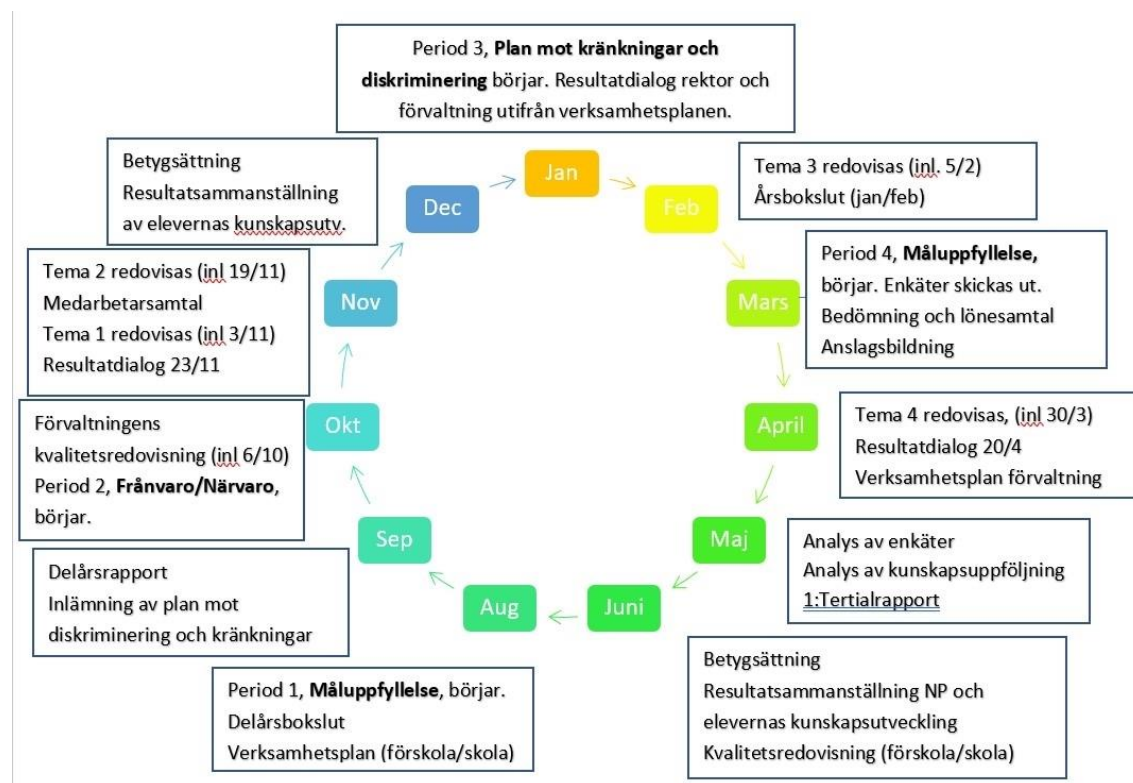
Period 3, **Plan mot kränkningar och diskriminering** börjar. Resultatdialog rektor och förvaltning utifrån verksamhetsplanen.

Jan

Tema 3 redovisas (inl. 5/2)
Årsbokslut (jan/feb)

Feb

Period 4, **Måluppfyllelse,** börjar. Enkäter skickas ut.
Bedömning och lönesamtal
Anslagsbildning

Mars

Tema 4 redovisas, (inl 30/3)
Resultatdialog 20/4
Verksamhetsplan förvaltning

April

Analys av enkäter
Analys av kunskapsuppföljning
1:Tertialrapport

Maj

Betygsättning
Resultatsammanställning NP och elevernas kunskapsutveckling
Kvalitetsredovisning (förskola/skola)

Juni

Period 1, **Måluppfyllelse**, börjar.
Delårsbokslut
Verksamhetsplan (förskola/skola)

Aug

Delårsrapport
Inlämning av plan mot diskriminering och kränkningar

Sep

Förvaltningens kvalitetsredovisning (inl 6/10)
Period 2, **Frånvaro/Närvaro**, börjar.

Okt

Tema 2 redovisas (inl 19/11)
Medarbetarsamtal
Tema 1 redovisas (inl 3/11)
Resultatdialog 23/11

Nov

Betygsättning
Resultatsammanställning av elevernas kunskapsutv.

Dec